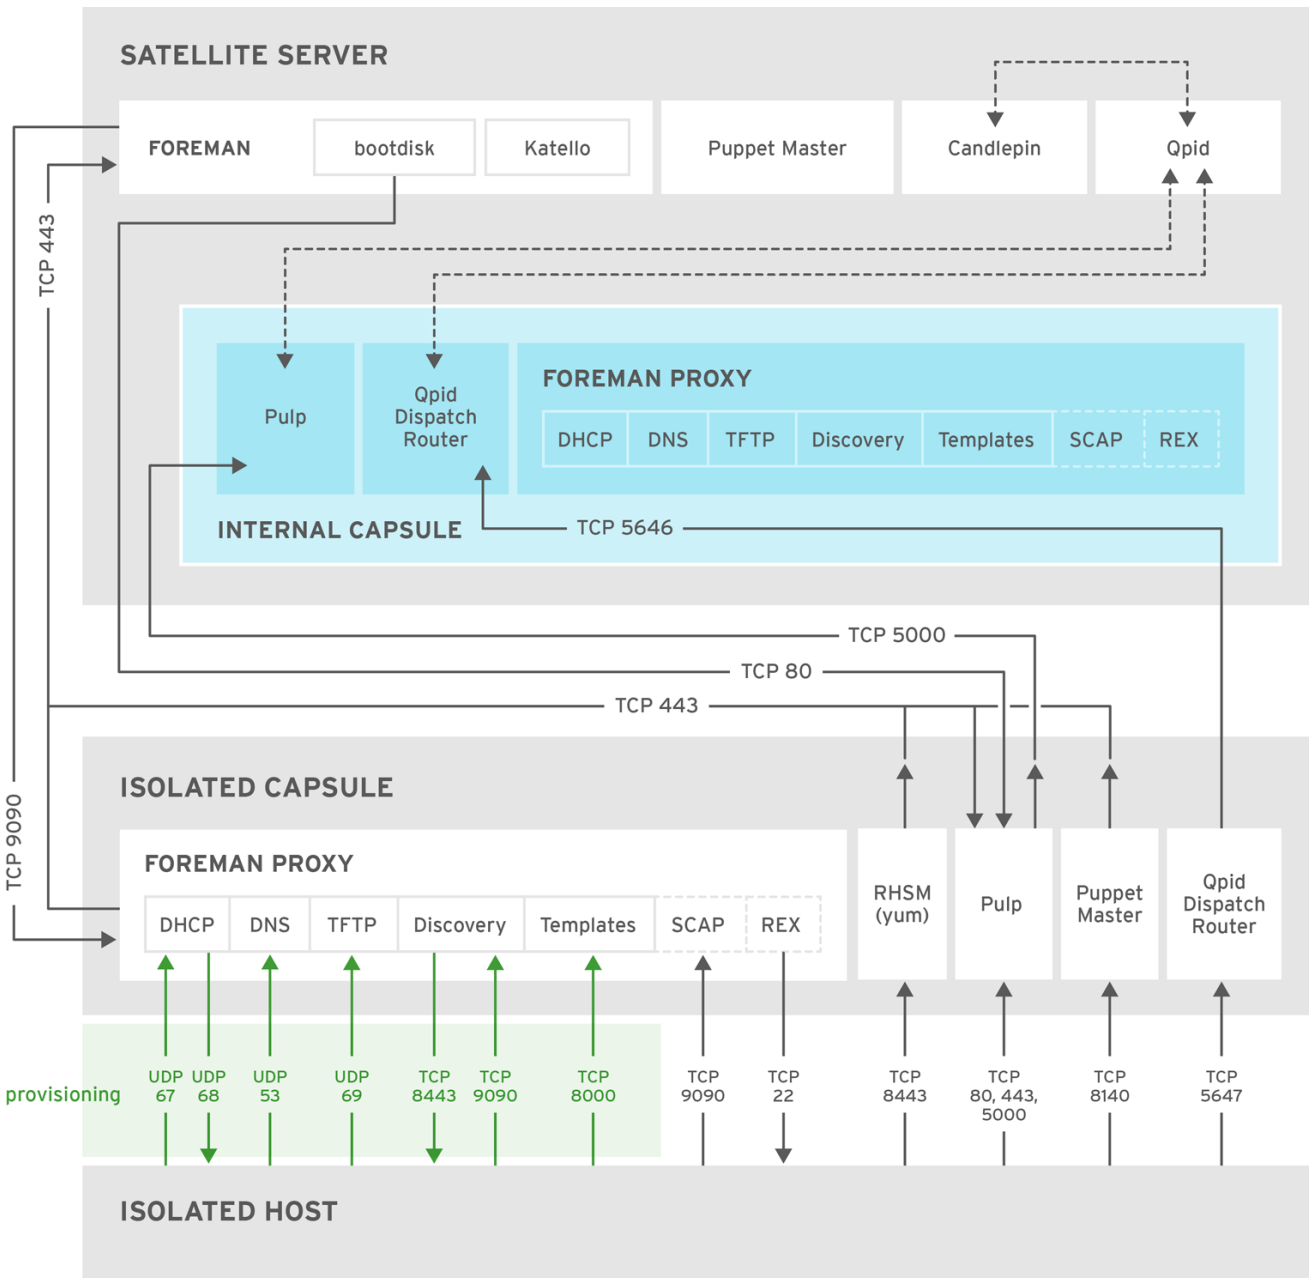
SATELLITE SERVER

FOREMAN bootdisk Katello

Puppet Master

Candlepin

Qpid

TCP 443

Pulp

Qpid Dispatch Router

FOREMAN PROXY

| DHCP | DNS | TFTP | Discovery | Templates | SCAP | REX |
|---|---|---|---|---|---|---|

INTERNAL CAPSULE

TCP 5646

TCP 5000

TCP 80

TCP 443

TCP 9090

ISOLATED CAPSULE

FOREMAN PROXY

| DHCP | DNS | TFTP | Discovery | Templates | SCAP | REX |
|---|---|---|---|---|---|---|

RHSM (yum)

Pulp

Puppet Master

Qpid Dispatch Router

provisioning

UDP 67 UDP 68 UDP 53 UDP 69 TCP 8443 TCP 9090 TCP 8000 TCP 9090 TCP 22 TCP 8443 TCP 80, 443, 5000 TCP 8140 TCP 5647

ISOLATED HOST